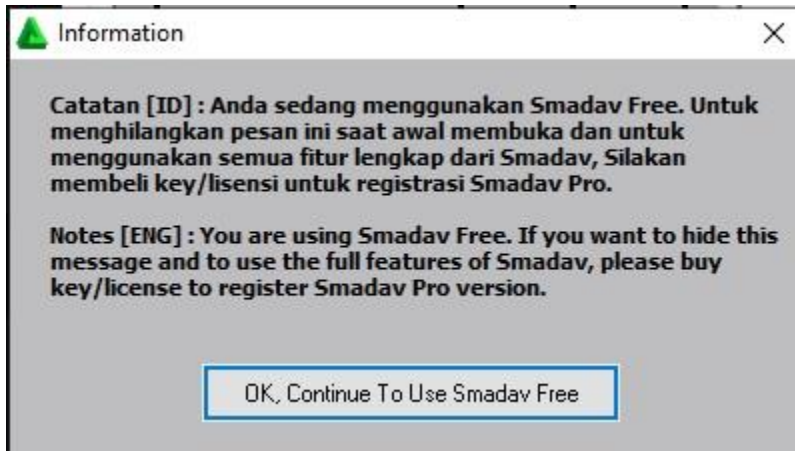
Information

Catatan [ID] : Anda sedang menggunakan Smadav Free. Untuk menghilangkan pesan ini saat awal membuka dan untuk menggunakan semua fitur lengkap dari Smadav, Silakan membeli key/lisensi untuk registrasi Smadav Pro.

Notes [ENG] : You are using Smadav Free. If you want to hide this message and to use the full features of Smadav, please buy key/license to register Smadav Pro version.

OK, Continue To Use Smadav Free